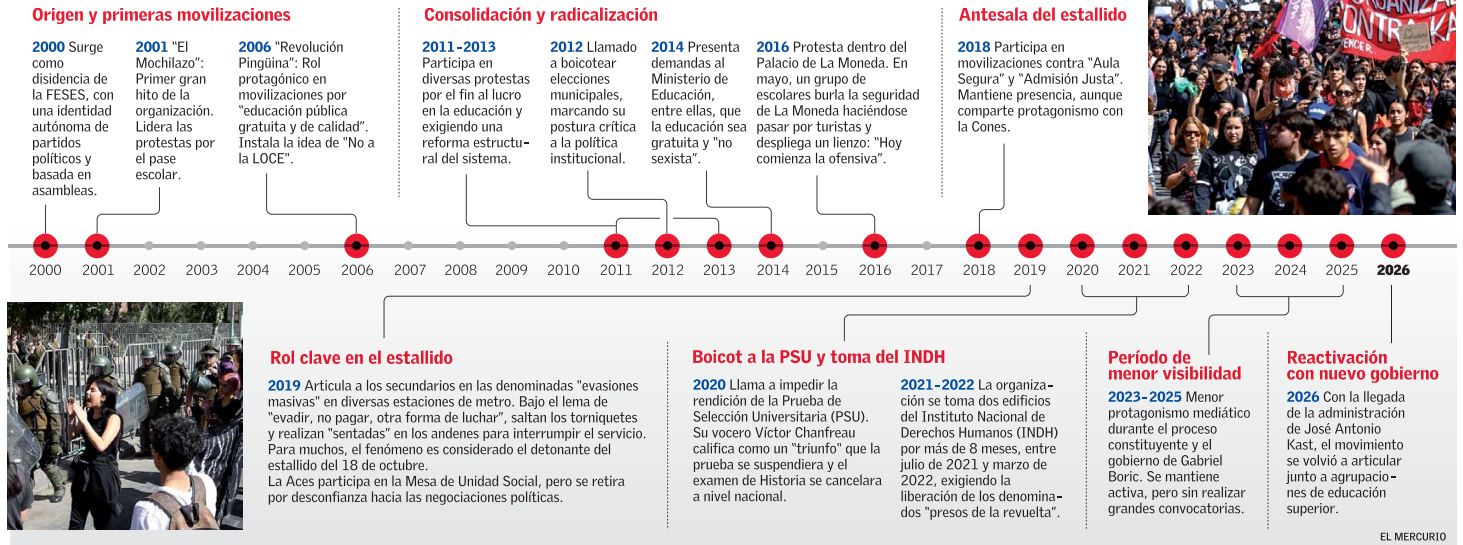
Origen y primeras movilizaciones

2000 Surge como disidencia de la FESES, con una identidad autónoma de partidos políticos y basada en asambleas.

2001 "El Mochilazo": Primer gran hito de la organización. Lidera las protestas por el pase escolar.

2006 "Revolución Pingüina": Rol protagónico en movilizaciones por "educación pública gratuita y de calidad". Instala la idea de "No a la LOCE".

Consolidación y radicalización

2011-2013 Participa en diversas protestas por el fin al lucro en la educación y exigiendo una reforma estructural del sistema.

2012 Llamado a boicotear elecciones municipales, marcando su postura crítica a la política institucional.

2014 Presenta demandas al Ministerio de Educación, entre ellas, que la educación sea gratuita y "no sexista".

2016 Protesta dentro del Palacio de La Moneda. En mayo, un grupo de escolares burla la seguridad de La Moneda haciéndose pasar por turistas y despliega un lienzo: "Hoy comienza la ofensiva".

Antesala del estallido

2018 Participa en movilizaciones contra "Aula Segura" y "Admisión Justa". Mantiene presencia, aunque comparte protagonismo con la Cones.

ORGANIZ
CONTRA

2000 2001 2002 2003 2004 2005 2006 2007 2008 2009 2010 2011 2012 2013 2014 2015 2016 2017 2018 2019 2020 2021 2022 2023 2024 2025 2026

Rol clave en el estallido

2019 Articula a los secundarios en las denominadas "evasiones masivas" en diversas estaciones de metro. Bajo el lema de "evadir, no pagar, otra forma de luchar", saltan los torniquetes y realizan "sentadas" en los andenes para interrumpir el servicio. Para muchos, el fenómeno es considerado el detonante del estallido del 18 de octubre.
La Aces participa en la Mesa de Unidad Social, pero se retira por desconfianza hacia las negociaciones políticas.

Boicot a la PSU y toma del INDH

2020 Llama a impedir la rendición de la Prueba de Selección Universitaria (PSU). Su vocero Víctor Chanfreau califica como un "triunfo" que la prueba se suspendiera y el examen de Historia se cancelara a nivel nacional.

2021-2022 La organización se toma dos edificios del Instituto Nacional de Derechos Humanos (INDH) por más de 8 meses, entre julio de 2021 y marzo de 2022, exigiendo la liberación de los denominados "presos de la revuelta".

Período de menor visibilidad

2023-2025 Menor protagonismo mediático durante el proceso constituyente y el gobierno de Gabriel Boric. Se mantiene activa, pero sin realizar grandes convocatorias.

Reactivación con nuevo gobierno

2026 Con la llegada de la administración de José Antonio Kast, el movimiento se volvió a articular junto a agrupaciones de educación superior.

EL MERCURIO